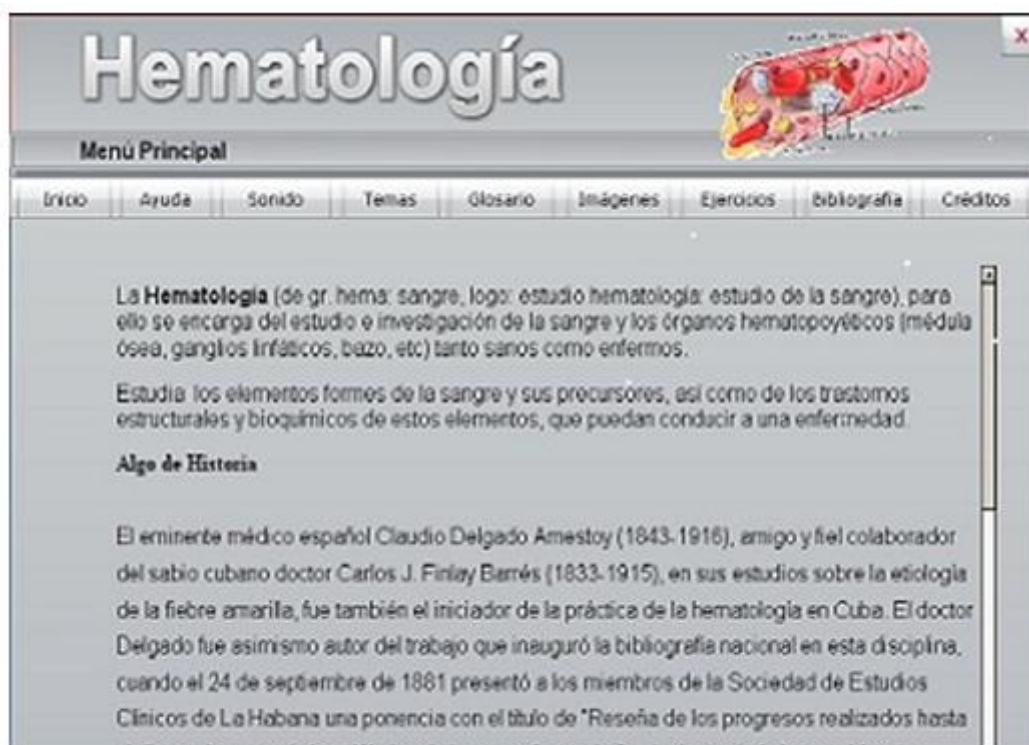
Hematología

Menú Principal

Inicio | Ayuda | Sonido | Temas | Glosario | Imágenes | Ejercicios | Bibliografía | Créditos

La **Hematología** (de gr. hema: sangre, logo: estudio hematología: estudio de la sangre), para ello se encarga del estudio e investigación de la sangre y los órganos hematopoyéticos (médula ósea, ganglios linfáticos, bazo, etc) tanto sanos como enfermos.

Estudia: los elementos formes de la sangre y sus precursores, así como de los trastornos estructurales y bioquímicos de estos elementos, que puedan conducir a una enfermedad.

Algo de Historia

El eminente médico español Claudio Delgado Amestoy (1843-1916), amigo y fiel colaborador del sabio cubano doctor Carlos J. Finlay Barrés (1833-1915), en sus estudios sobre la etiología de la fiebre amarilla, fue también el iniciador de la práctica de la hematología en Cuba. El doctor Delgado fue asimismo autor del trabajo que inauguró la bibliografía nacional en esta disciplina, cuando el 24 de septiembre de 1881 presentó a los miembros de la Sociedad de Estudios Clínicos de La Habana una ponencia con el título de "Reseña de los progresos realizados hasta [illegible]